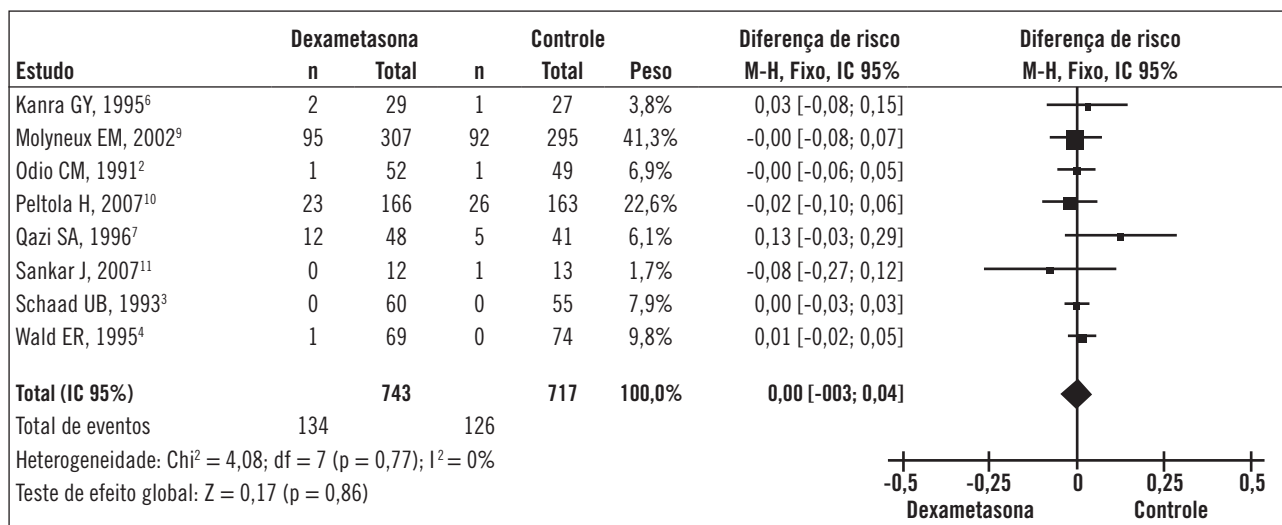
| Estudo | Dexametasona n | Dexametasona Total | Controle n | Controle Total | Peso | Diferença de risco M-H, Fixo, IC 95% | Diferença de risco M-H, Fixo, IC 95% |
|---|---|---|---|---|---|---|---|
| Kanra GY, 1995$^6$ | 2 | 29 | 1 | 27 | 3,8% | 0,03 [-0,08; 0,15] | |
| Molyneux EM, 2002$^9$ | 95 | 307 | 92 | 295 | 41,3% | -0,00 [-0,08; 0,07] | |
| Odio CM, 1991$^2$ | 1 | 52 | 1 | 49 | 6,9% | -0,00 [-0,06; 0,05] | |
| Peltola H, 2007$^{10}$ | 23 | 166 | 26 | 163 | 22,6% | -0,02 [-0,10; 0,06] | |
| Qazi SA, 1996$^7$ | 12 | 48 | 5 | 41 | 6,1% | 0,13 [-0,03; 0,29] | |
| Sankar J, 2007$^{11}$ | 0 | 12 | 1 | 13 | 1,7% | -0,08 [-0,27; 0,12] | |
| Schaad UB, 1993$^3$ | 0 | 60 | 0 | 55 | 7,9% | 0,00 [-0,03; 0,03] | |
| Wald ER, 1995$^4$ | 1 | 69 | 0 | 74 | 9,8% | 0,01 [-0,02; 0,05] | |
| **Total (IC 95%)** | | **743** | | **717** | **100,0%** | **0,00 [-003; 0,04]** | |
| Total de eventos | 134 | | 126 | | | | |

Heterogeneidade: Chi$^2$ = 4,08; df = 7 (p = 0,77); I$^2$ = 0%
Teste de efeito global: Z = 0,17 (p = 0,86)

-0,5 -0,25 0 0,25 0,5
Dexametasona Controle